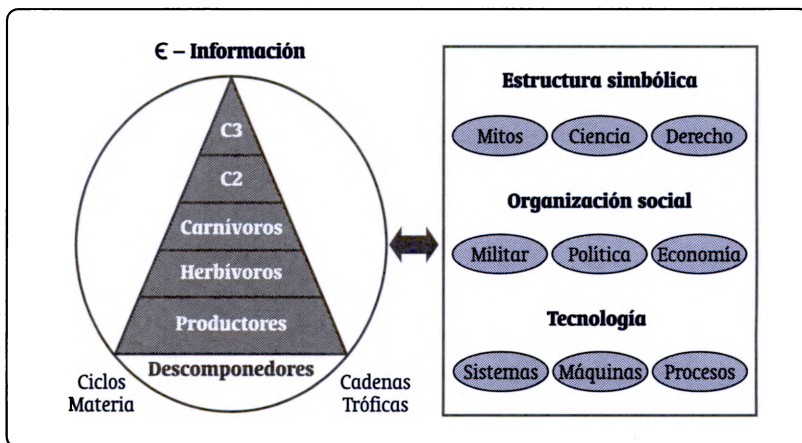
Є – Información

C3

C2

Carnívoros

Herbívoros

Productores

Descomponedores

Ciclos Materia

Cadenas Tróficas

Estructura simbólica

Mitos

Ciencia

Derecho

Organización social

Militar

Política

Economía

Tecnología

Sistemas

Máquinas

Procesos